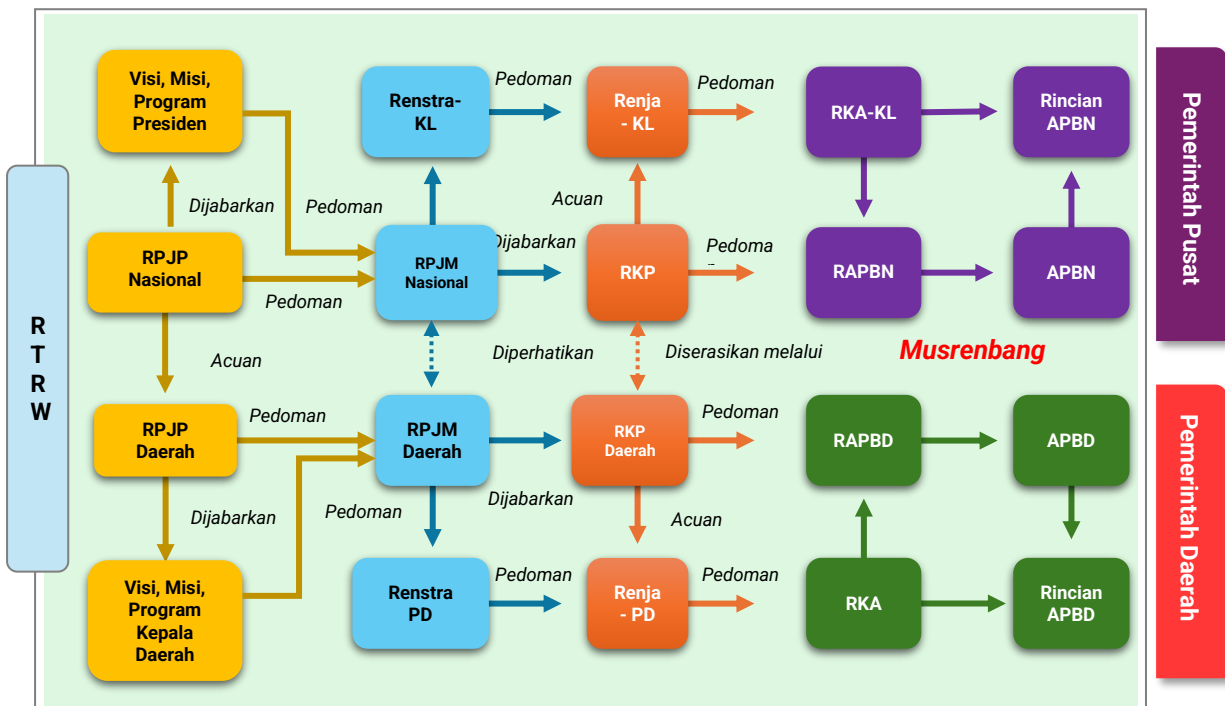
R T R W

Visi, Misi, Program Presiden

Dijabarkan

RPJP Nasional

Pedoman

Pedoman

Acuan

RPJP Daerah

Pedoman

Dijabarkan

Visi, Misi, Program Kepala Daerah

Pedoman

Renstra-KL

Pedoman

RPJM Nasional

Dijabarkan

Diperhatikan

RPJM Daerah

Dijabarkan

Renstra PD

Pedoman

Renja - KL

Pedoman

Acuan

RKP

Pedoma

Diserasikan melalui

RKP Daerah

Pedoman

Acuan

Renja - PD

Pedoman

RKA-KL

Rincian APBN

RAPBN

APBN

Musrenbang

RAPBD

APBD

RKA

Rincian APBD

Pemerintah Pusat

Pemerintah Daerah